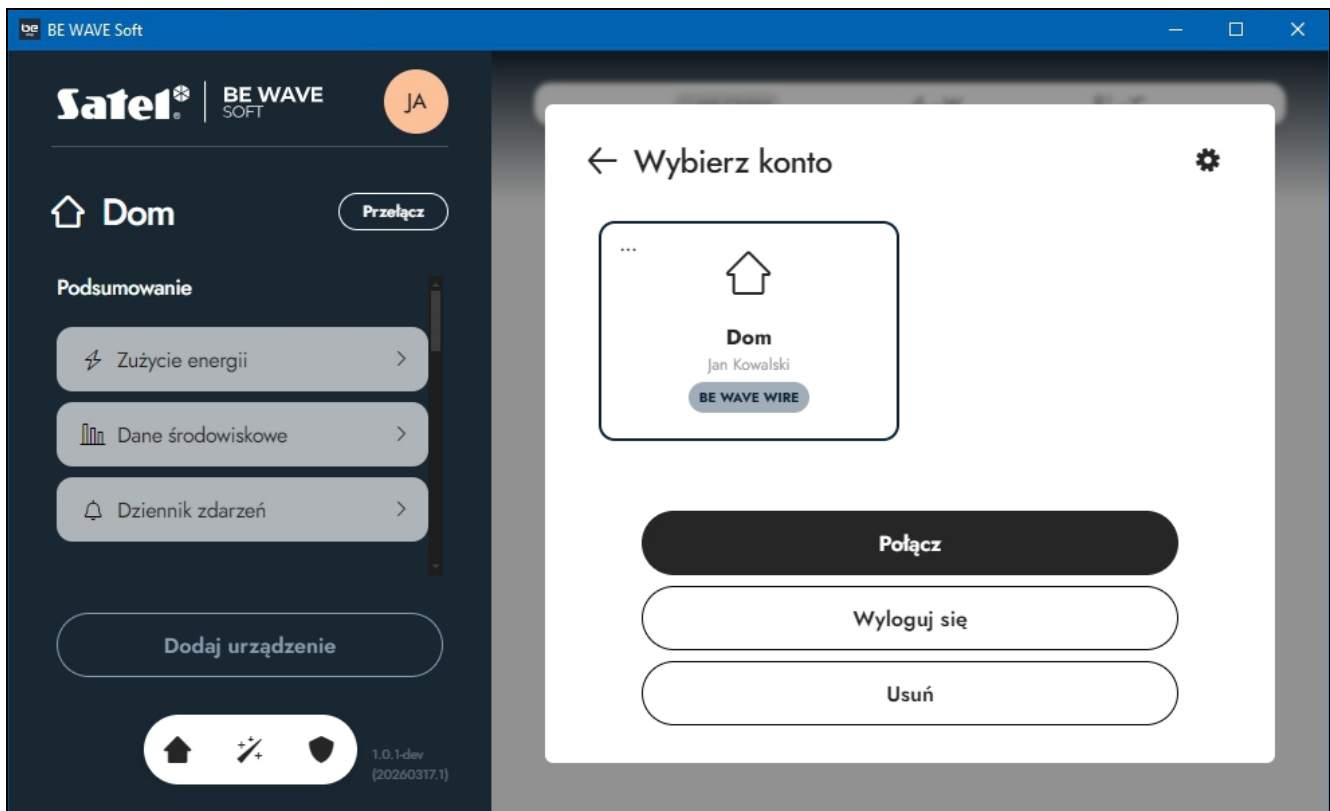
BE WAVE Soft

Satel BE WAVE SOFT

JA

Dom

Przełącz

Podsumowanie

Zużycie energii

Dane środowiskowe

Dziennik zdarzeń

Dodaj urządzenie

1.0.1-dev (20260317.1)

← Wybierz konto

...

Dom

Jan Kowalski

BE WAVE WIRE

Połącz

Wyloguj się

Usuń